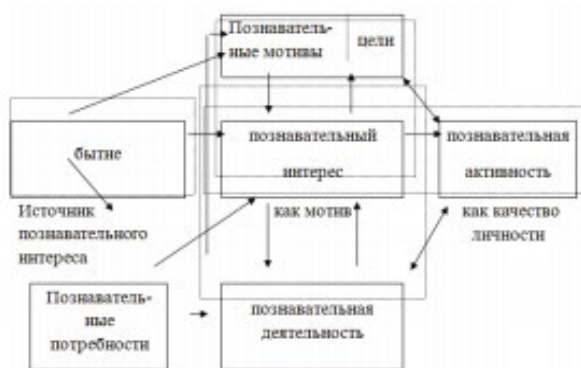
Познавательные мотивы

цели

бытие

познавательный интерес

познавательная активность

Источник познавательного интереса

как мотив

как качество личности

Познавательные потребности

познавательная деятельность